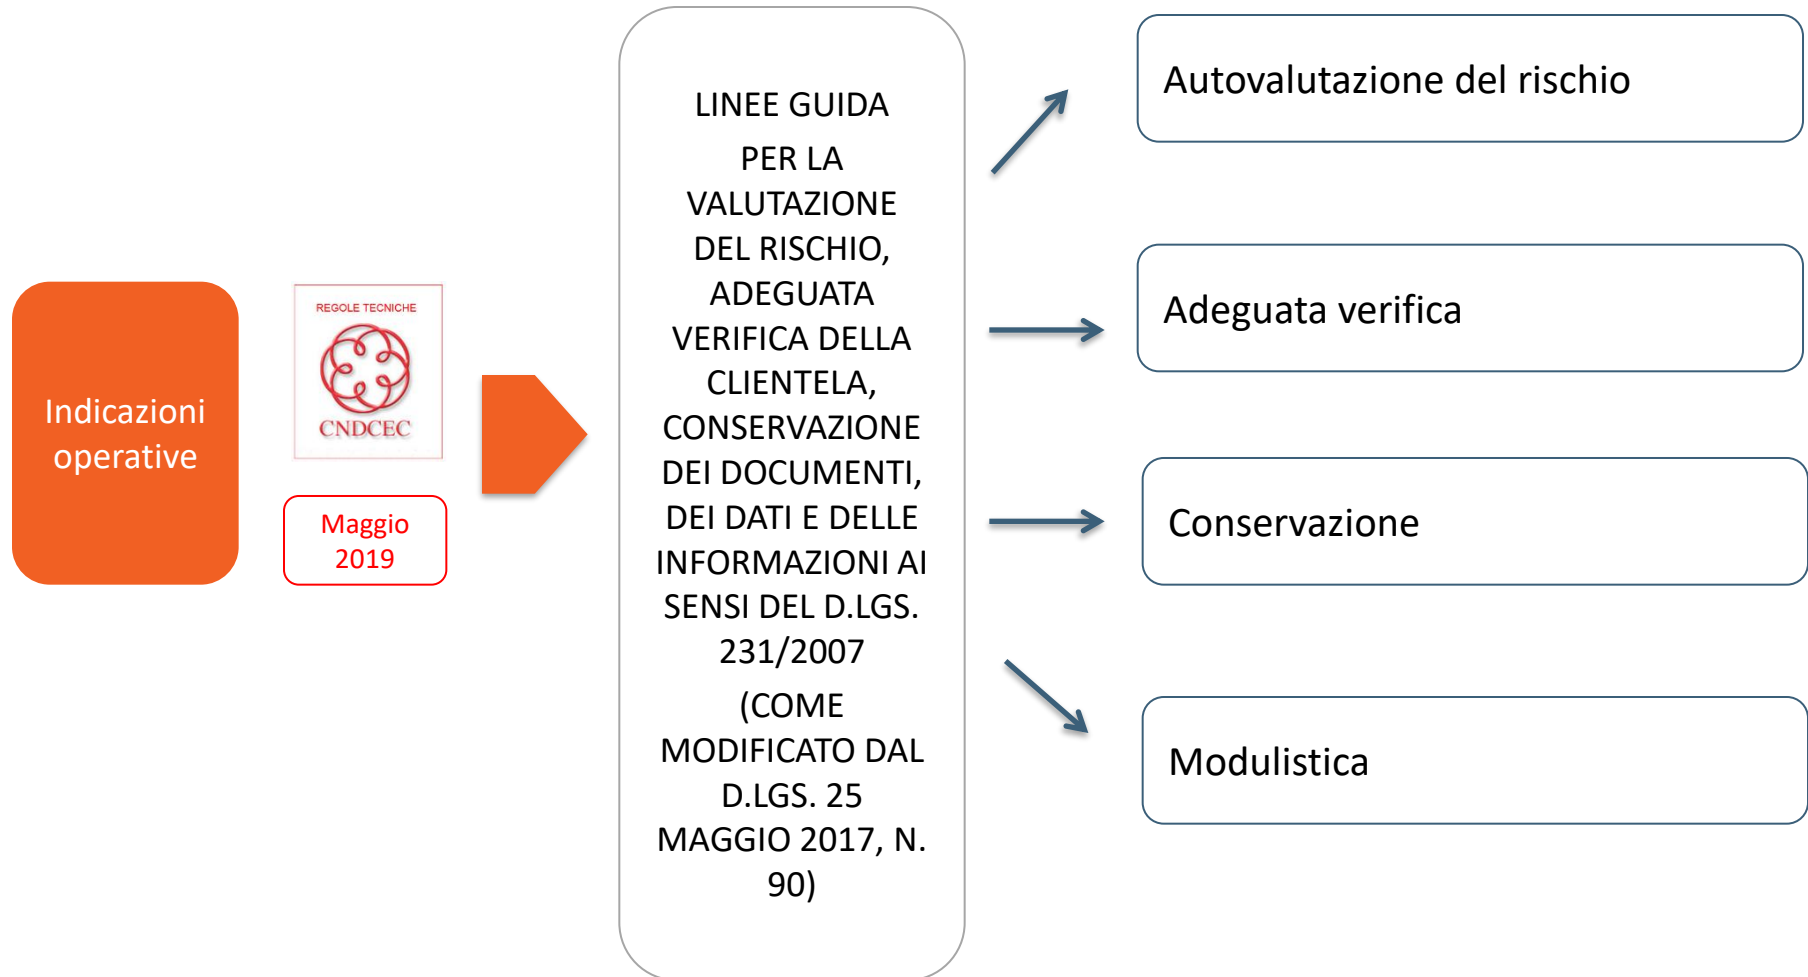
Indicazioni operative

REGOLE TECNICHE

CNDCEC

Maggio 2019

LINEE GUIDA

PER LA VALUTAZIONE DEL RISCHIO, ADEGUATA VERIFICA DELLA CLIENTELA, CONSERVAZIONE DEI DOCUMENTI, DEI DATI E DELLE INFORMAZIONI AI SENSI DEL D.LGS. 231/2007

(COME MODIFICATO DAL D.LGS. 25 MAGGIO 2017, N. 90)

Autovalutazione del rischio

Adeguata verifica

Conservazione

Modulistica